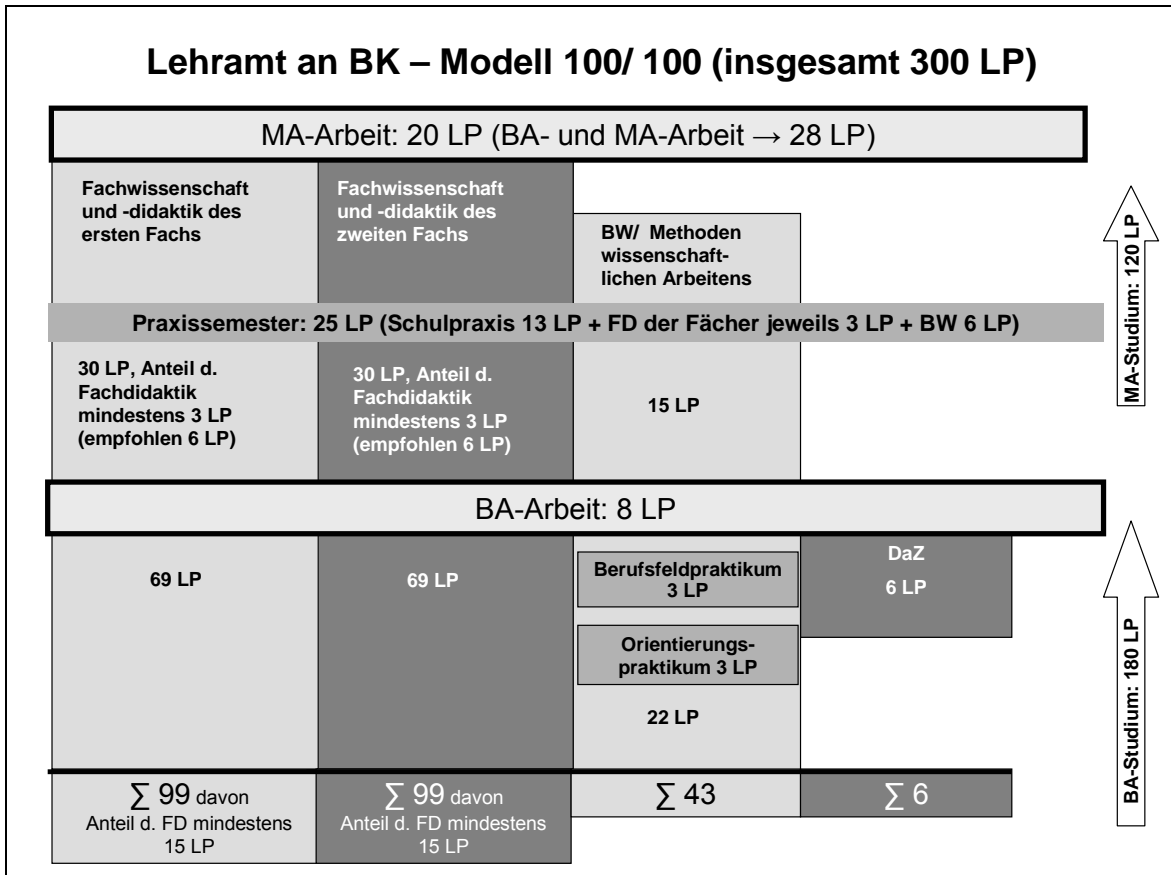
Lehramt an BK – Modell 100/ 100 (insgesamt 300 LP)

MA-Arbeit: 20 LP (BA- und MA-Arbeit → 28 LP)

Fachwissenschaft und -didaktik des ersten Fachs

Fachwissenschaft und -didaktik des zweiten Fachs

BW/ Methoden wissenschaftlichen Arbeitens

MA-Studium: 120 LP

Praxissemester: 25 LP (Schulpraxis 13 LP + FD der Fächer jeweils 3 LP + BW 6 LP)

30 LP, Anteil d. Fachdidaktik mindestens 3 LP (empfohlen 6 LP)

30 LP, Anteil d. Fachdidaktik mindestens 3 LP (empfohlen 6 LP)

15 LP

BA-Arbeit: 8 LP

69 LP

69 LP

Berufsfeldpraktikum 3 LP

DaZ 6 LP

Orientierungspraktikum 3 LP

22 LP

BA-Studium: 180 LP

$\sum$ 99 davon Anteil d. FD mindestens 15 LP

$\sum$ 99 davon Anteil d. FD mindestens 15 LP

$\sum$ 43

$\sum$ 6